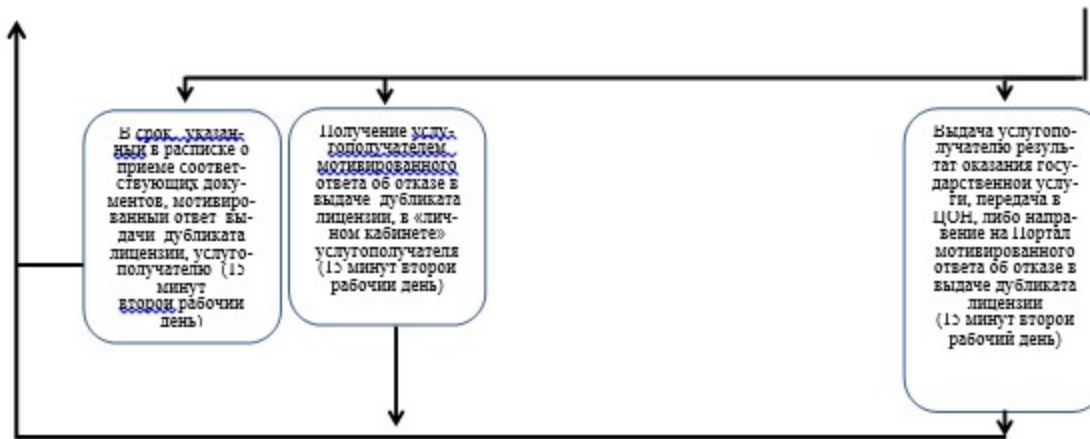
В срок, указанный в расписке о приеме соответствующих документов, мотивированный ответ выдачи дубликата лицензии, услугополучателю (15 минут второй рабочий день)

Получение услугополучателем мотивированного ответа об отказе в выдаче дубликата лицензии, в «личном кабинете» услугополучателя (15 минут второй рабочий день)

Выдача услугополучателю результат оказания государственной услуги, передача в ЦОН, либо направление на Портал мотивированного ответа об отказе в выдаче дубликата лицензии (15 минут второй рабочий день)